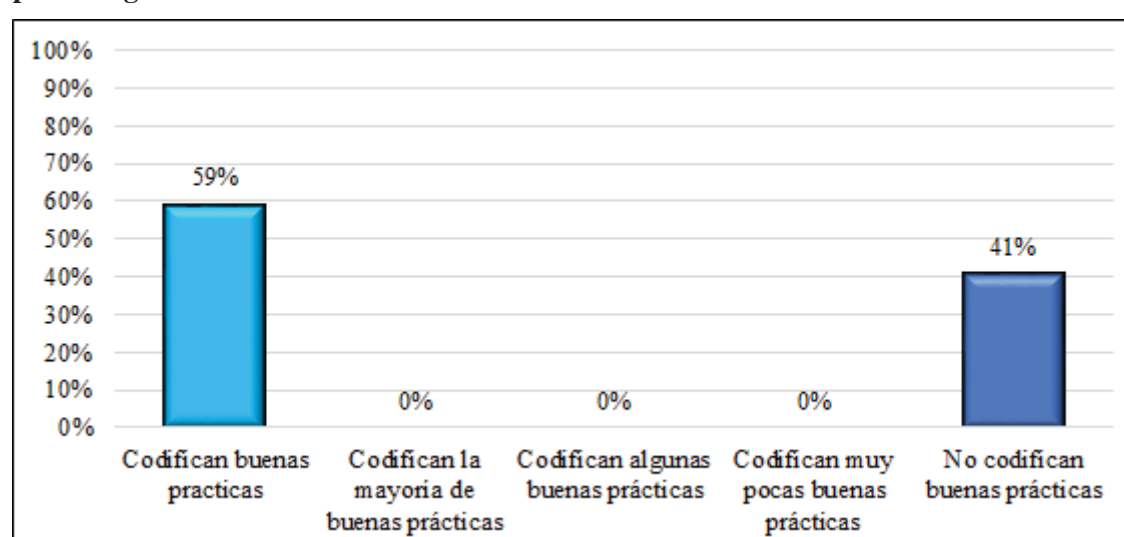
100%
90%
80%
70%
60%
50%
40%
30%
20%
10%
0%

59%
0%
0%
0%
41%

Codifican buenas practicas

Codifican la mayoria de buenas prácticas

Codifican algunas buenas prácticas

Codifican muy pocas buenas prácticas

No codifican buenas prácticas